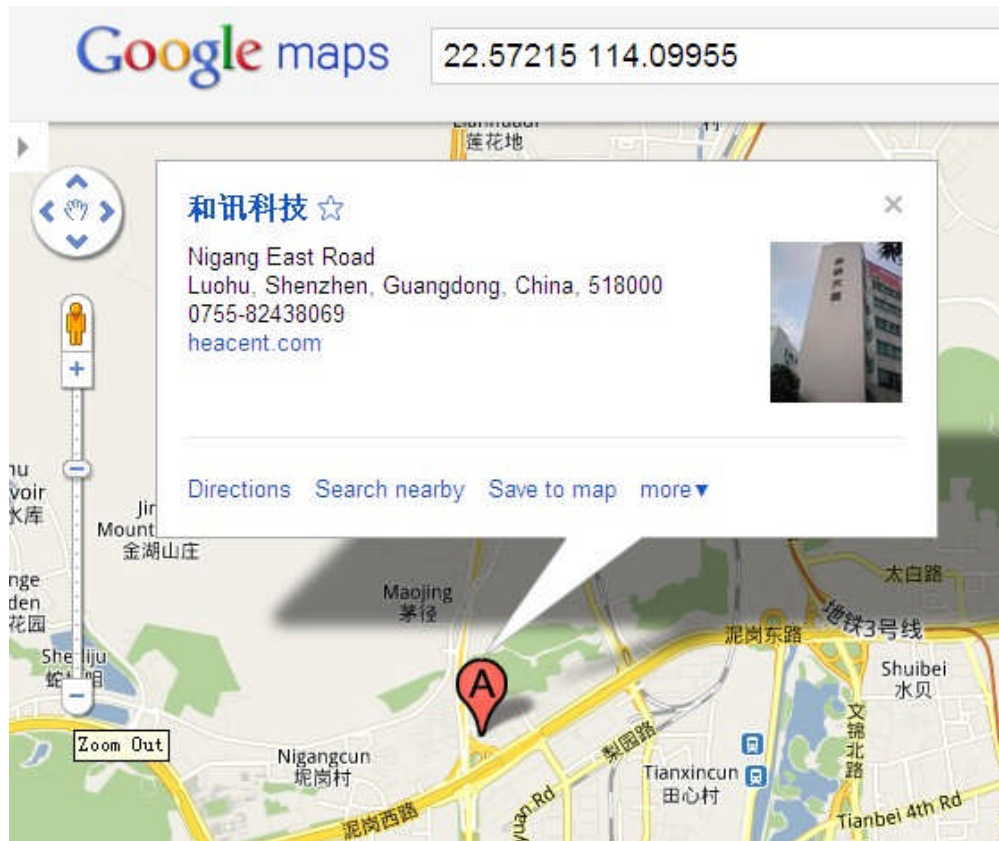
Google maps 22.57215 114.09955

莲花地

和讯科技 ☆

×

Nigang East Road
Luohu, Shenzhen, Guangdong, China, 518000
0755-82438069
heacent.com

Directions Search nearby Save to map more▾

+

−

Zoom Out

hu
voir
水库

Jin
Mount
金湖山庄

nge
den
花园

Shenjiu
蛇口明

Maojing
茅径

太白路

地铁3号线

泥岗东路

Shuibei
水贝

文锦北路

梨园路

Tianxincun
田心村

Nigangcun
坭岗村

泥岗西路

yuan Rd

Tianbei 4th Rd

A